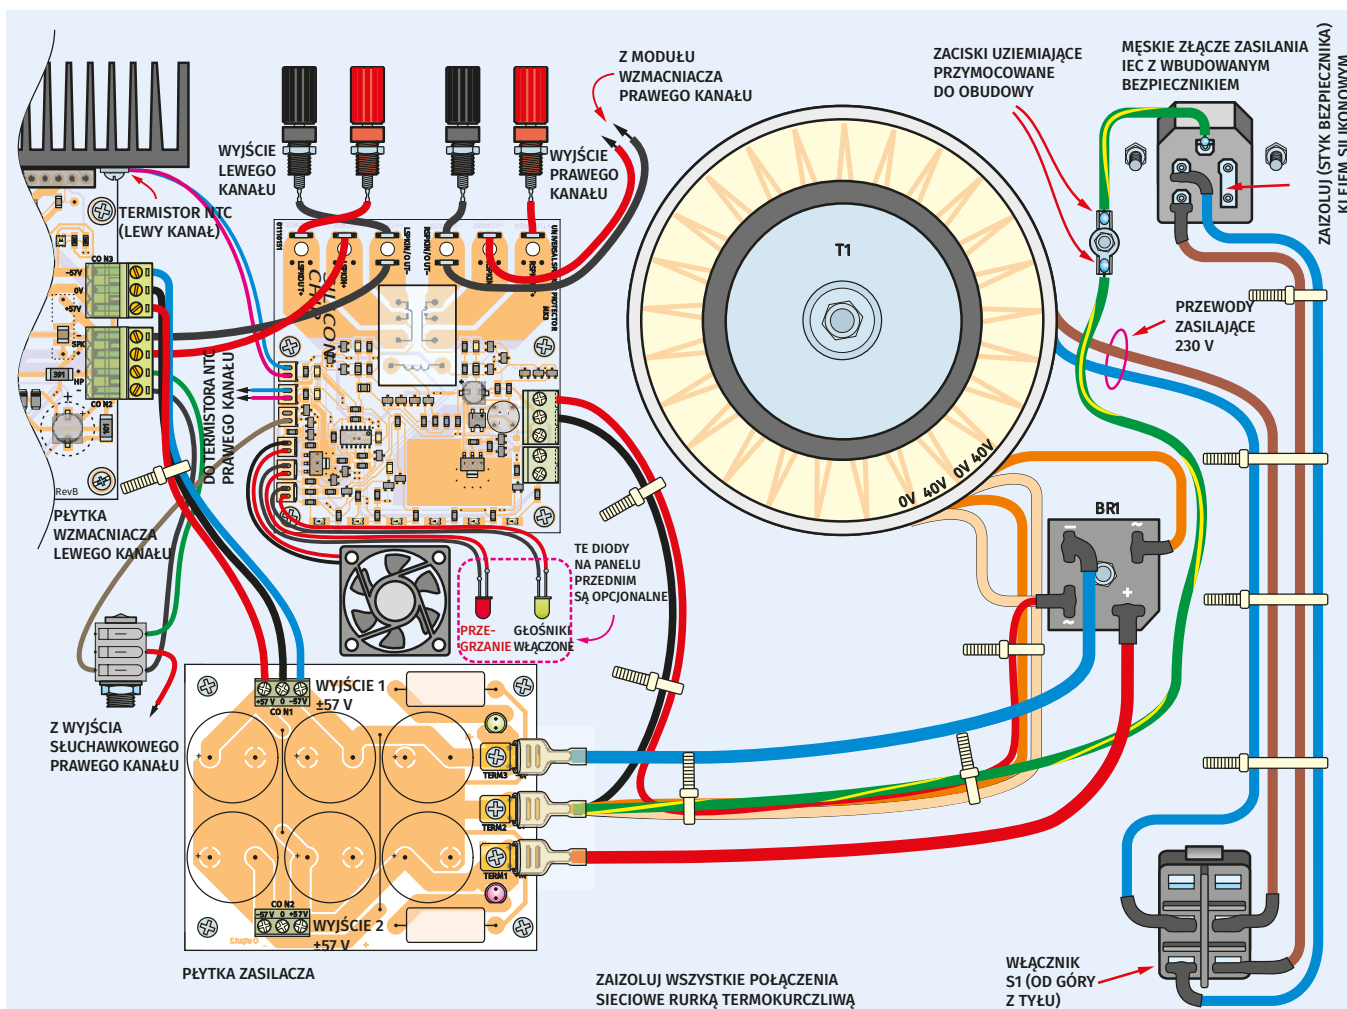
Z MODUŁU WZMACNIACZA PRAWEGO KANAŁU

ZACISKI UZIEMIAJĄCE PRZYMOCOWANE DO OBUDOWY

MĘSKIE ZŁĄCZE ZASILANIA IEC Z WBUDOWANYM BEZPIECZNIKIEM

ZAIZOLUJ (STYK BEZPIECZNIKA) KLEJEM SILIKONOWYM

WYJŚCIE LEWEGO KANAŁU

WYJŚCIE PRAWEGO KANAŁU

TERMISTOR NTC (LEWY KANAŁ)

T1

PRZEWODY ZASILAJĄCE 230 V

DO TERMISTORA NTC PRAWEGO KANAŁU

0V 40V 0V 40V

BR1

PŁYTKA WZMACNIACZA LEWEGO KANAŁU

RevB

CON3

CON2

TE DIODY NA PANELU PRZEDNIM SĄ OPCJONALNE

PRZEGRZANIE

GŁOŚNIKI WŁĄCZONE

Z WYJŚCIA SŁUCHAWKOWEGO PRAWEGO KANAŁU

WYJŚCIE 1 ±57 V

CON1

+57V 0 -57V

TERM3

TERM2

TERM1

CON2

-57V 0 +57V

WYJŚCIE 2 ±57 V

PŁYTKA ZASILACZA

ZAIZOLUJ WSZYSTKIE POŁĄCZENIA SIECIOWE RURKĄ TERMOKURCZLIWĄ

WŁĄCZNIK S1 (OD GÓRY Z TYŁU)